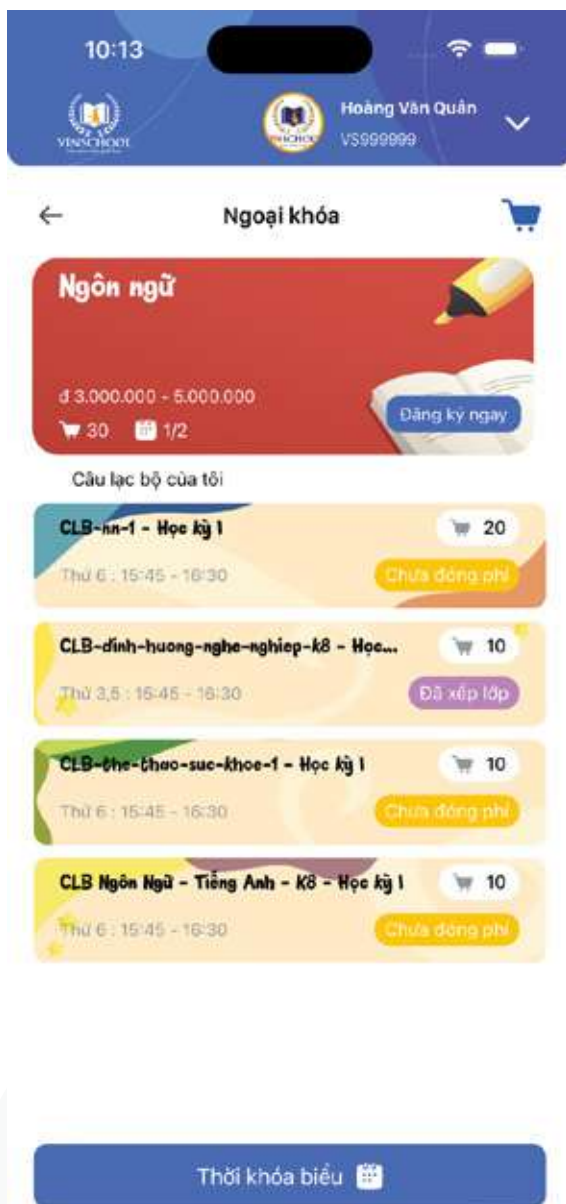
10:13

VINSCHOOL

Hoàng Văn Quân
VS999999

Ngoại khóa

Ngôn ngữ

đ 3.000.000 - 5.000.000
30 1/2

Đăng ký ngay

Câu lạc bộ của tôi

CLB-nn-1 - Học kỳ 1
20
Thứ 6 : 15:45 - 16:30
Chưa đóng phí

CLB-dinh-huong-nghe-nghiep-k8 - Học...
10
Thứ 3,5 : 15:45 - 16:30
Đã xếp lớp

CLB-the-thao-suc-khoe-1 - Học kỳ I
10
Thứ 6 : 15:45 - 16:30
Chưa đóng phí

CLB Ngôn Ngữ - Tiếng Anh - K8 - Học kỳ I
10
Thứ 6 : 15:45 - 16:30
Chưa đóng phí

Thời khóa biểu